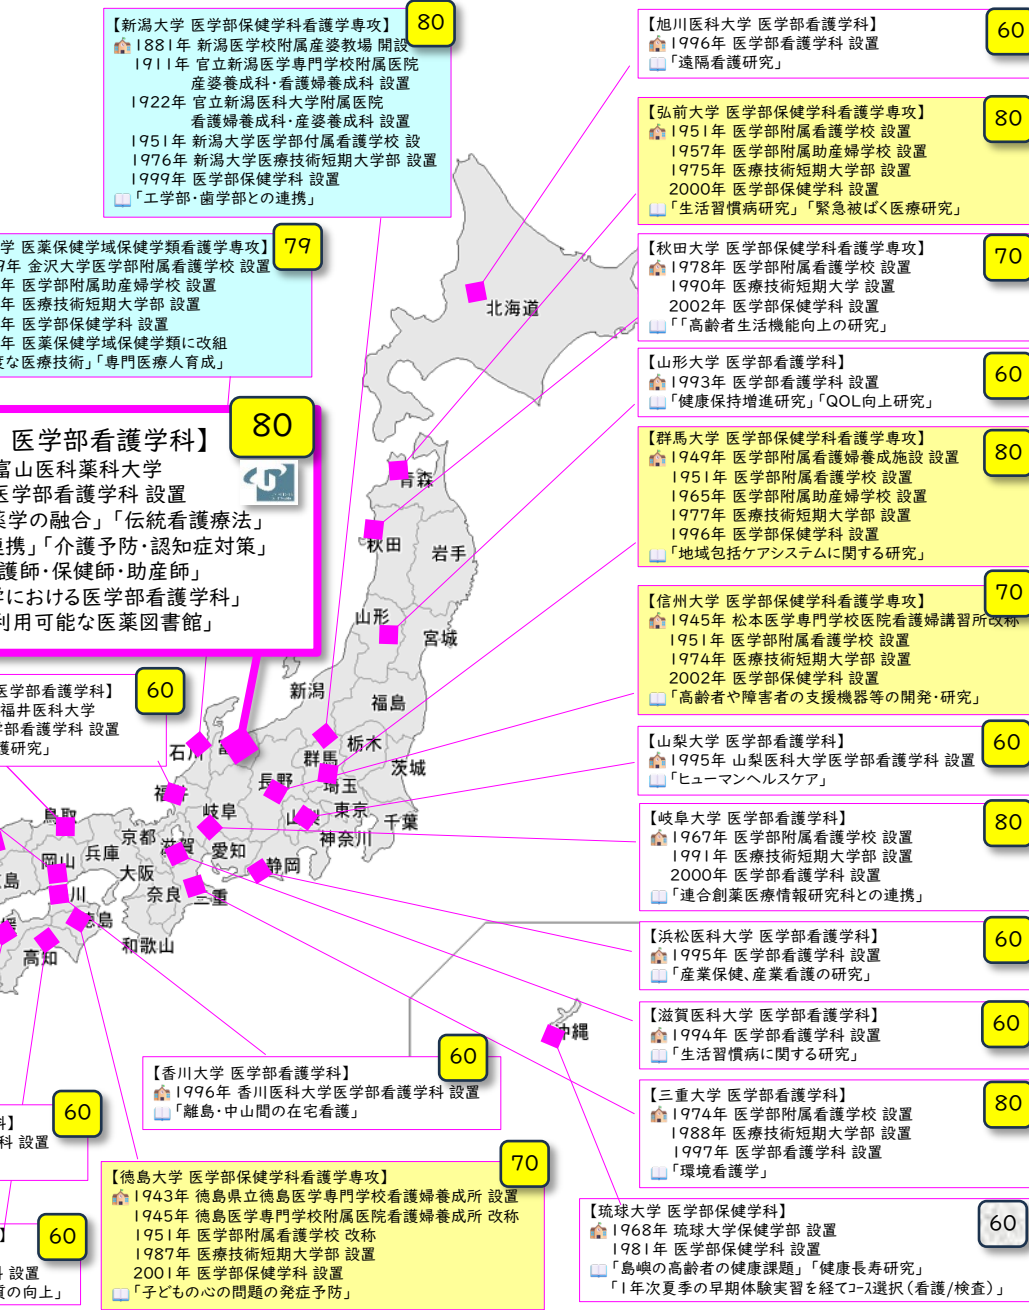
【新潟大学 医学部保健学科看護学専攻】 80
1881年 新潟医学校附属産婆教場 開設
1911年 官立新潟医学専門学校附属医院 産婆養成科・看護婦養成科 設置
1922年 官立新潟医科大学附属医院 看護婦養成科・産婆養成科 設置
1951年 新潟大学医学部付属看護学校 設
1976年 新潟大学医療技術短期大学部 設置
1999年 医学部保健学科 設置
「工学部・歯学部との連携」

学 医薬保健学域保健学類看護学専攻】 79
7年 金沢大学医学部附属看護学校 設置
年 医学部附属助産婦学校 設置
年 医療技術短期大学部 設置
年 医学部保健学科 設置
年 医薬保健学域保健学類に改組
度な医療技術」「専門医療人育成」

医学部看護学科】 80
富山医科薬科大学
医学部看護学科 設置
薬学の融合」「伝統看護療法」
連携」「介護予防・認知症対策」
護師・保健師・助産師」
学における医学部看護学科」
利用可能な医薬図書館」

医学部看護学科】 60
福井医科大学
学部看護学科 設置
護研究」

【旭川医科大学 医学部看護学科】 60
1996年 医学部看護学科 設置
「遠隔看護研究」

【弘前大学 医学部保健学科看護学専攻】 80
1951年 医学部附属看護学校 設置
1957年 医学部附属助産婦学校 設置
1975年 医療技術短期大学部 設置
2000年 医学部保健学科 設置
「生活習慣病研究」「緊急被ばく医療研究」

【秋田大学 医学部保健学科看護学専攻】 70
1978年 医学部附属看護学校 設置
1990年 医療技術短期大学部 設置
2002年 医学部保健学科 設置
「「高齢者生活機能向上の研究」

【山形大学 医学部看護学科】 60
1993年 医学部看護学科 設置
「健康保持増進研究」「QOL向上研究」

【群馬大学 医学部保健学科看護学専攻】 80
1949年 医学部附属看護婦養成施設 設置
1951年 医学部附属看護学校 設置
1965年 医学部附属助産婦学校 設置
1977年 医療技術短期大学部 設置
1996年 医学部保健学科 設置
「地域包括ケアシステムに関する研究」

【信州大学 医学部保健学科看護学専攻】 70
1945年 松本医学専門学校医院看護婦講習所改称
1951年 医学部附属看護学校 設置
1974年 医療技術短期大学部 設置
2002年 医学部保健学科 設置
「高齢者や障害者の支援機器等の開発・研究」

【山梨大学 医学部看護学科】 60
1995年 山梨医科大学医学部看護学科 設置
「ヒューマンヘルスケア」

【岐阜大学 医学部看護学科】 80
1967年 医学部附属看護学校 設置
1991年 医療技術短期大学部 設置
2000年 医学部看護学科 設置
「連合創薬医療情報研究科との連携」

【浜松医科大学 医学部看護学科】 60
1995年 医学部看護学科 設置
「産業保健、産業看護の研究」

【滋賀医科大学 医学部看護学科】 60
1994年 医学部看護学科 設置
「生活習慣病に関する研究」

【三重大学 医学部看護学科】 80
1974年 医学部附属看護学校 設置
1988年 医療技術短期大学部 設置
1997年 医学部看護学科 設置
「環境看護学」

【琉球大学 医学部保健学科】 60
1968年 琉球大学保健学部 設置
1981年 医学部保健学科 設置
「島嶼の高齢者の健康課題」「健康長寿研究」
「1年次夏季の早期体験実習を経てコース選択(看護/検査)」

【香川大学 医学部看護学科】 60
1996年 香川医科大学医学部看護学科 設置
「離島・中山間の在宅看護」

科】 60
科 設置

】 60
設置
の向上」

【徳島大学 医学部保健学科看護学専攻】 70
1943年 徳島県立徳島医学専門学校看護婦養成所 設置
1945年 徳島医学専門学校附属医院看護婦養成所 改称
1951年 医学部附属看護学校 改称
1987年 医療技術短期大学部 設置
2001年 医学部保健学科 設置
「子どもの心の問題の発症予防」

北海道 青森 秋田 岩手 山形 宮城 新潟 福島 群馬 栃木 茨城 石川 富 福井 長野 埼玉 東京 千葉 山梨 神奈川 鳥取 岐阜 京都 兵庫 滋賀 愛知 静岡 岡山 大阪 島 川 奈良 三重 徳島 高知 和歌山 沖縄